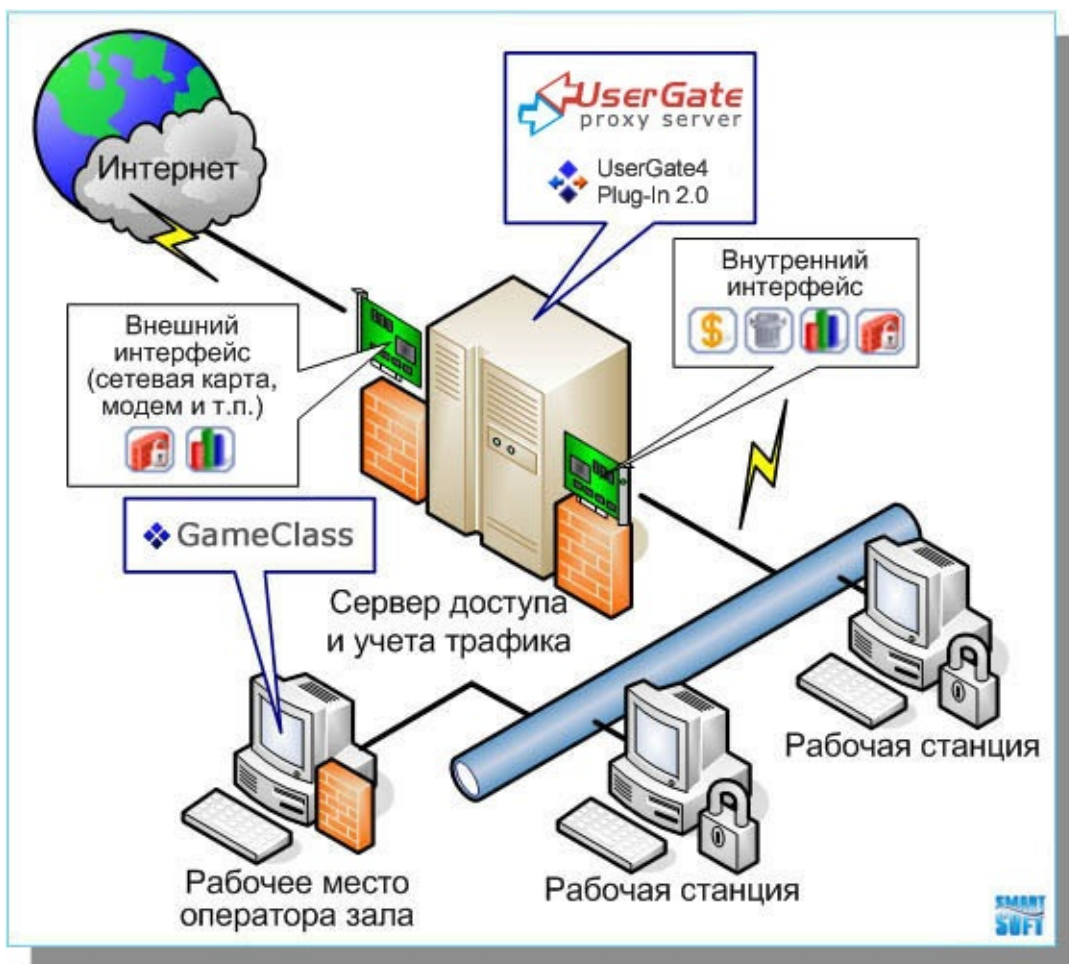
Интернет

UserGate
proxy server

UserGate4
Plug-In 2.0

Внутренний интерфейс

Внешний интерфейс (сетевая карта, модем и т.п.)

GameClass

Сервер доступа и учета трафика

Рабочая станция

Рабочее место оператора зала

Рабочая станция

SMART SOFT